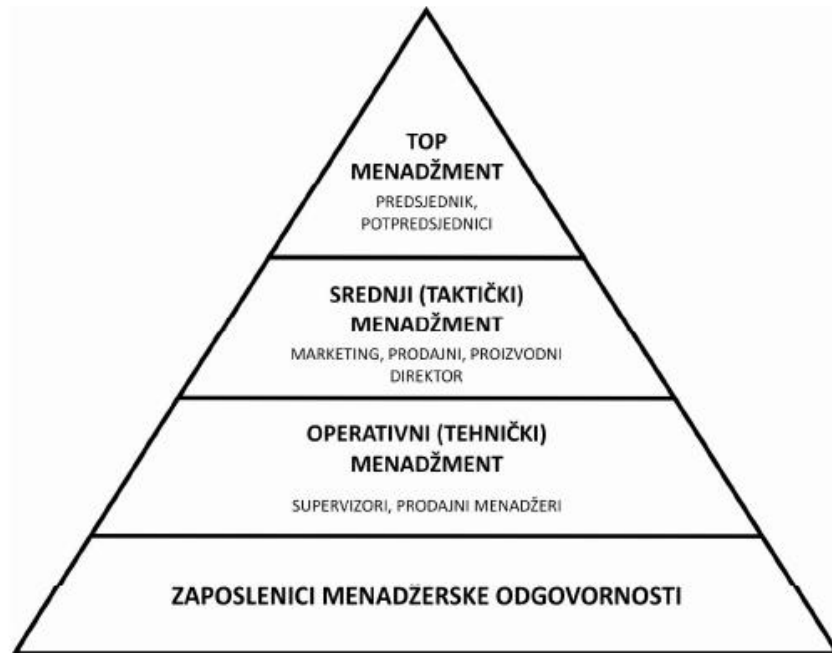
TOP
MENADŽMENT

PREDSJEDNIK,
POTPREDSJEDNICI

SREDNJI (TAKTIČKI)
MENADŽMENT

MARKETING, PRODAJNI, PROIZVODNI DIREKTOR

OPERATIVNI (TEHNIČKI)
MENADŽMENT

SUPERVIZORI, PRODAJNI MENADŽERI

ZAPOSLENICI MENADŽERSKE ODGOVORNOSTI